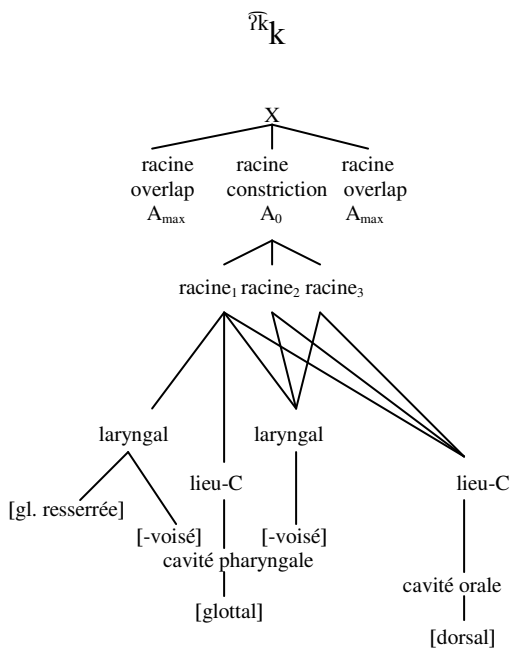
$^{\widehat{ʔk}}k$

X

racine overlap $A_{max}$

racine constriction $A_0$

racine overlap $A_{max}$

racine$_1$ racine$_2$ racine$_3$

laryngal

lieu-C

laryngal

lieu-C

[gl. resserrée]

[-voisé]

[-voisé]

cavité pharyngale

[glottal]

cavité orale

[dorsal]